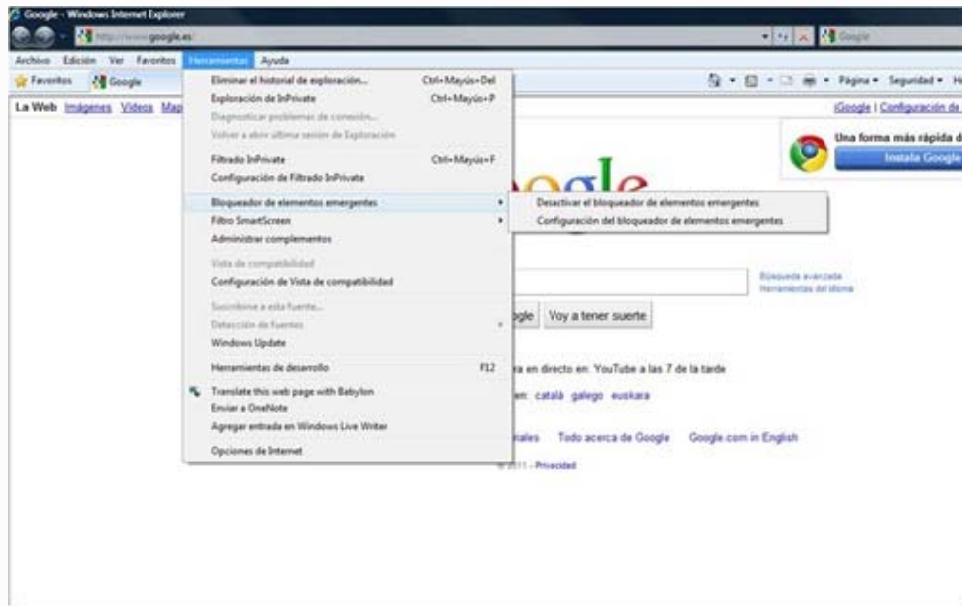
Google - Windows Internet Explorer

http://www.google.es/

Google

Archivo Edición Ver Favoritos Herramientas Ayuda

Favoritos Google

Página ▾ Seguridad ▾ H

La Web Imágenes Vídeos Map

iGoogle | Configuración de

Eliminar el historial de exploración... Ctrl+Mayús+Del
Exploración de InPrivate Ctrl+Mayús+P
Diagnosticar problemas de conexión...
Volver a abrir última sesión de Exploración
Filtrado InPrivate Ctrl+Mayús+F
Configuración de Filtrado InPrivate
Bloqueador de elementos emergentes
Filtro SmartScreen
Administrar complementos
Vista de compatibilidad
Configuración de Vista de compatibilidad
Suscribirse a esta fuente...
Detección de fuentes
Windows Update
Herramientas de desarrollo F12
Translate this web page with Babylon
Enviar a OneNote
Agregar entrada en Windows Live Writer
Opciones de Internet

Desactivar el bloqueador de elementos emergentes
Configuración del bloqueador de elementos emergentes

Una forma más rápida d
Instala Google

Búsqueda avanzada
Herramientas del idioma

gle Voy a tener suerte

a en directo en: YouTube a las 7 de la tarde

en: català galego euskara

nales Todo acerca de Google Google.com in English

© 2011 - Privacidad